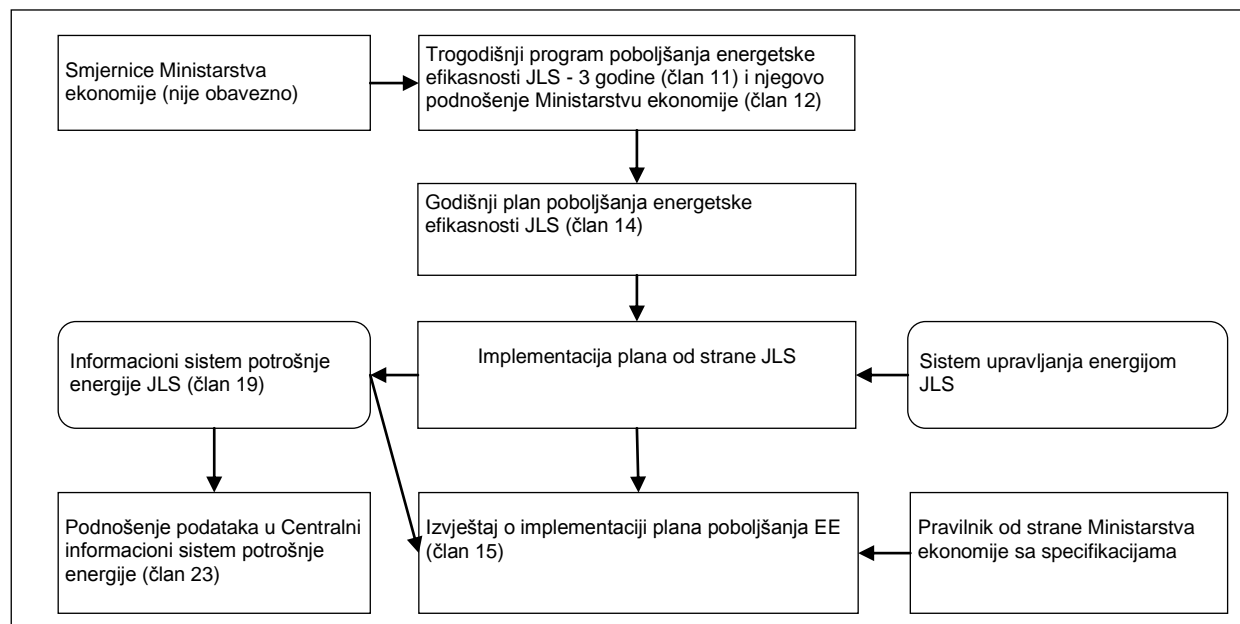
Smjernice Ministarstva ekonomije (nije obavezno)

Trogodišnji program poboljšanja energetske efikasnosti JLS - 3 godine (član 11) i njegovo podnošenje Ministarstvu ekonomije (član 12)

Godišnji plan poboljšanja energetske efikasnosti JLS (član 14)

Informacioni sistem potrošnje energije JLS (član 19)

Implementacija plana od strane JLS

Sistem upravljanja energijom JLS

Podnošenje podataka u Centralni informacioni sistem potrošnje energije (član 23)

Izvještaj o implementaciji plana poboljšanja EE (član 15)

Pravilnik od strane Ministarstva ekonomije sa specifikacijama